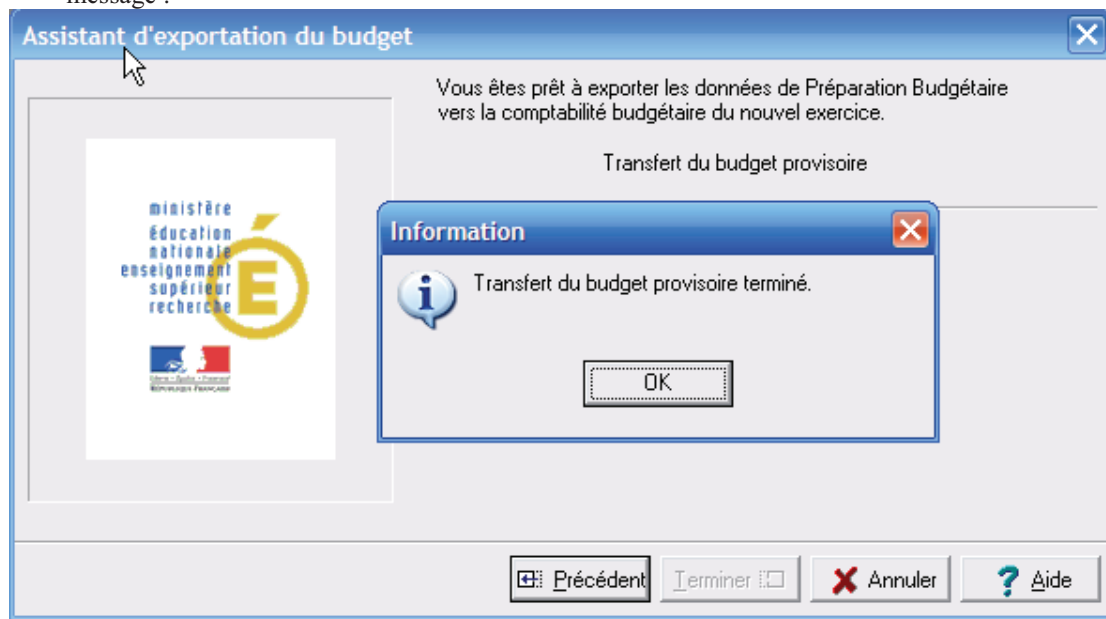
message :

Assistant d'exportation du budget

Vous êtes prêt à exporter les données de Préparation Budgétaire vers la comptabilité budgétaire du nouvel exercice.

Transfert du budget provisoire

ministère
éducation
nationale
enseignement
supérieur
recherche

Liberté • Égalité • Fraternité
RÉPUBLIQUE FRANÇAISE

Information

Transfert du budget provisoire terminé.

OK

Précédent

Terminer

Annuler

Aide